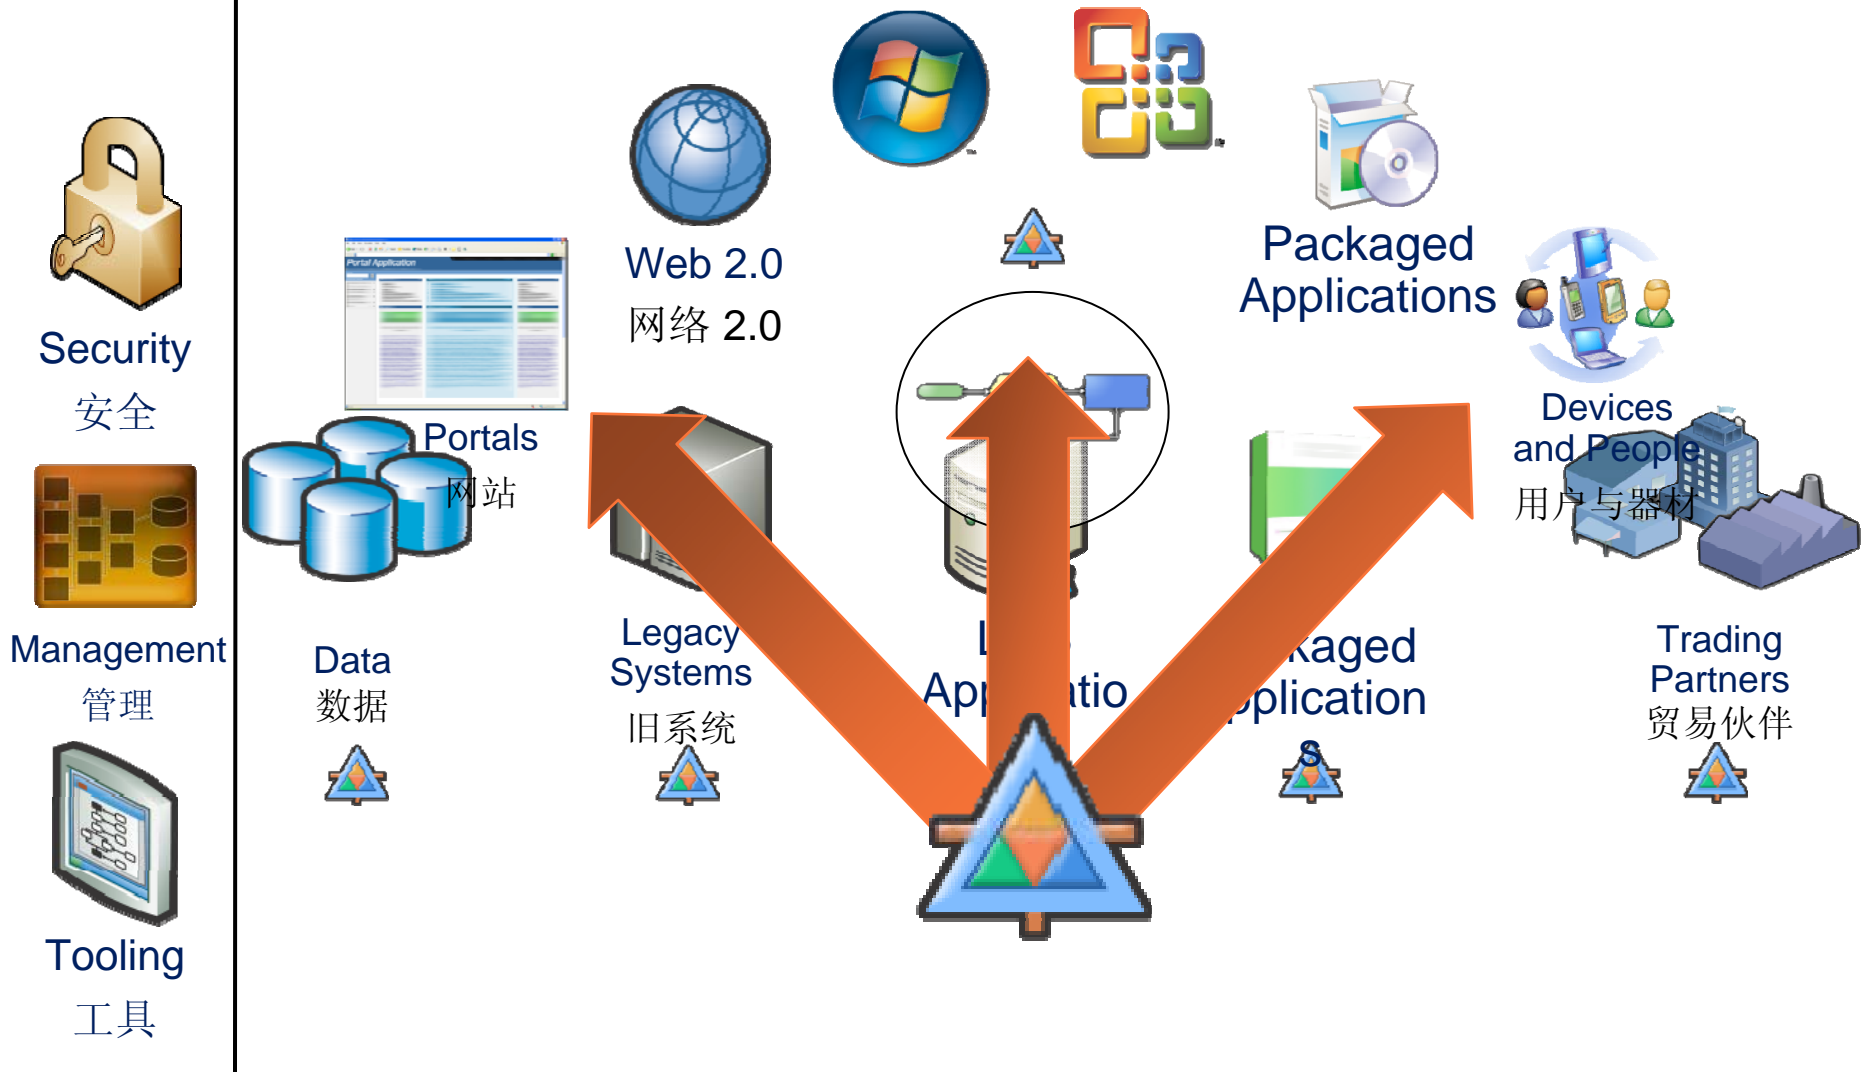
Security
安全

Management
管理

Tooling
工具

Portal Application

Portals
网站

Data
数据

Web 2.0
网络 2.0

Legacy
Systems
旧系统

L
App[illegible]atio

Packaged
Applications

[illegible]kaged
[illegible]plication
s

Devices
and People
用户与器材

Trading
Partners
贸易伙伴